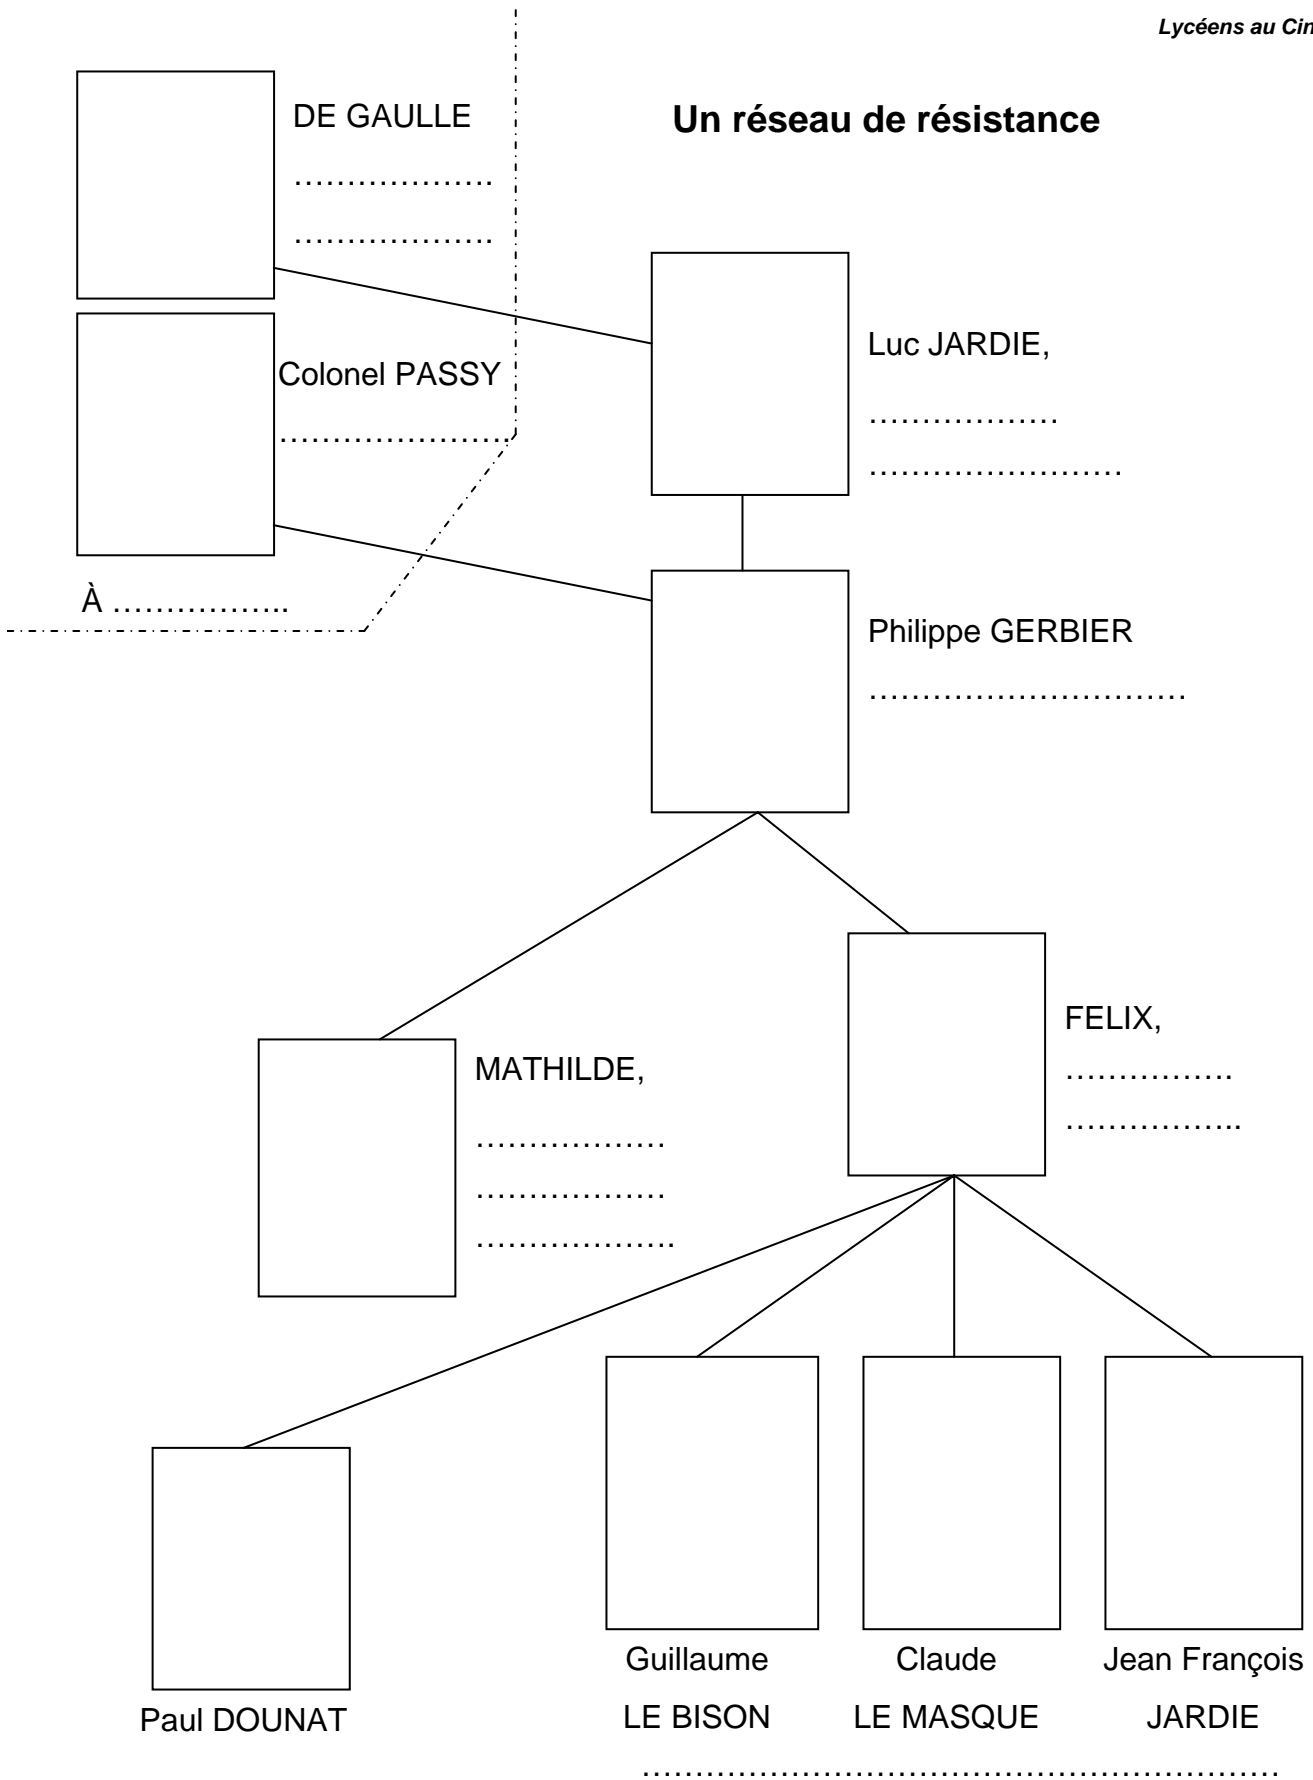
Lycéens au Cin

Un réseau de résistance

DE GAULLE
………………
………………

Colonel PASSY
…………………

À ……………..

Luc JARDIE,
………………
……………………

Philippe GERBIER
…………………………

MATHILDE,
………………
………………
………………

FELIX,
…………….
……………..

Paul DOUNAT

Guillaume
LE BISON

Claude
LE MASQUE

Jean François
JARDIE

……………………………………………………